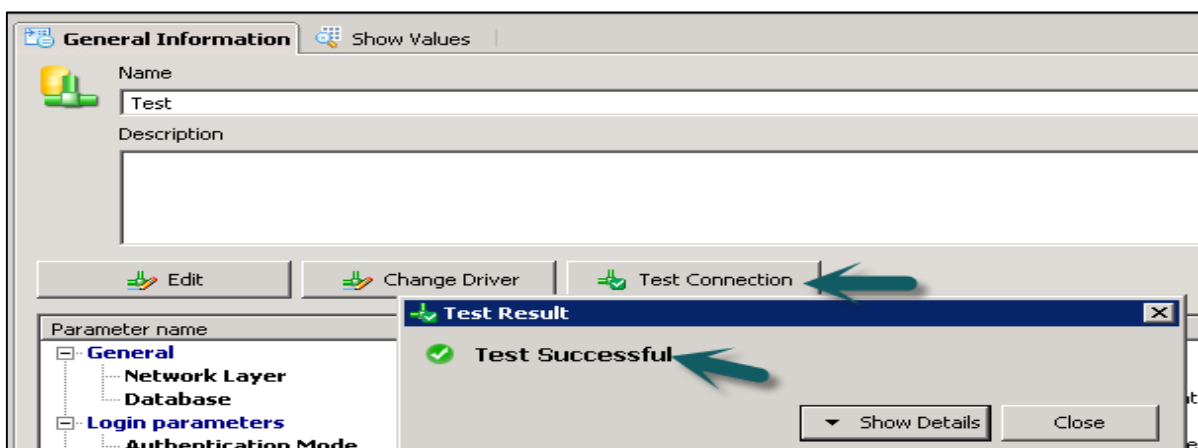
General Information
Show Values

Name
Test
Description

Edit
Change Driver
Test Connection

Test Result
Test Successful
Show Details
Close

Parameter name
General
Network Layer
Database
Login parameters
Authentication Mode